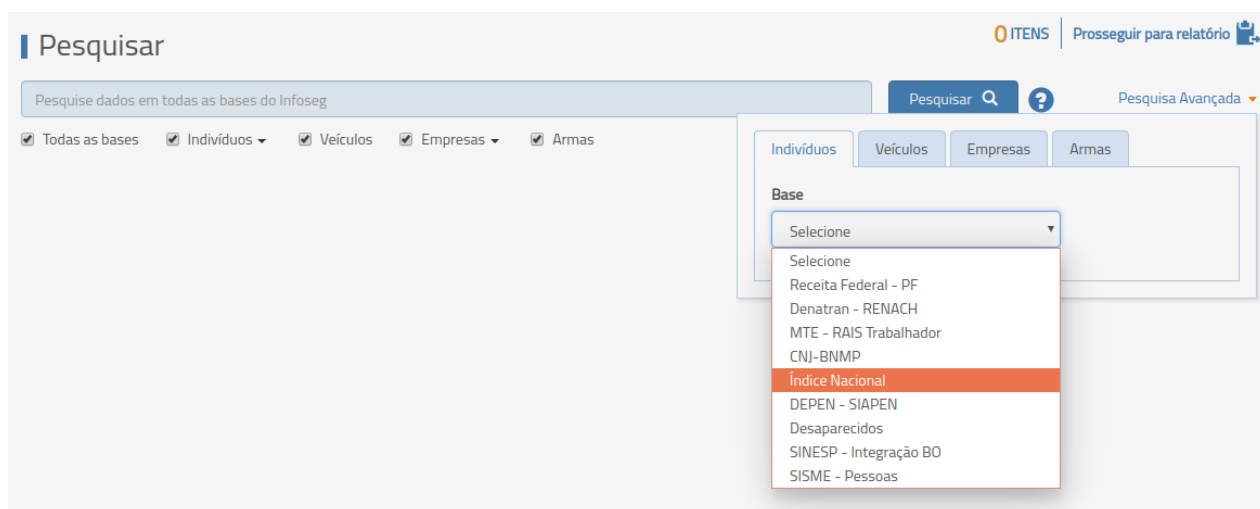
Pesquisar

0 ITENS | Prosseguir para relatório

Pesquise dados em todas as bases do Infoseg

Pesquisar

Pesquisa Avançada

Todas as bases  Indivíduos  Veículos  Empresas  Armas

Indivíduos | Veículos | Empresas | Armas

Base

Selecione

Selecione
Receita Federal - PF
Denatran - RENACH
MTE - RAIS Trabalhador
CNJ-BNMP
Índice Nacional
DEPEN - SIAPEN
Desaparecidos
SINESP - Integração BO
SISME - Pessoas